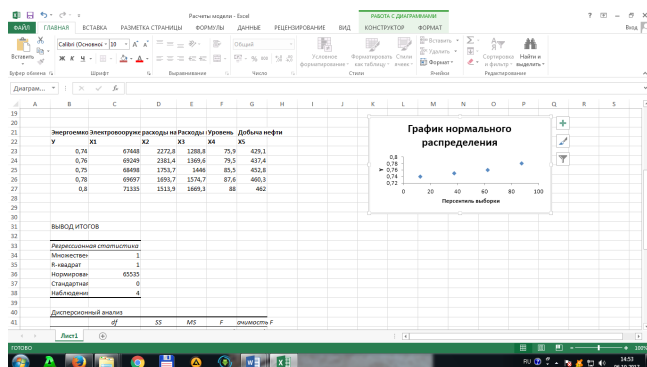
Расчеты модели - Excel

РАБОТА С ДИАГРАММАМИ

ФАЙЛ ГЛАВНАЯ ВСТАВКА РАЗМЕТКА СТРАНИЦЫ ФОРМУЛЫ ДАННЫЕ РЕЦЕНЗИРОВАНИЕ ВИД КОНСТРУКТОР ФОРМАТ

Вход

Вставить

Calibri (Основной) 10

Общий

Условное форматирование Форматировать как таблицу Стили ячеек

Вставить Удалить Формат

Сортировка и фильтр Найти и выделить

Буфер обмена Шрифт Выравнивание Число Стили Ячейки Редактирование

Диаграм...

fx

| | A | B | C | D | E | F | G | H |
|---|---|---|---|---|---|---|---|---|
| 21 | | | | | | | | |
| 22 | | Энергоемко | Электровооруже | расходы на | Расходы | Уровень | Добыча нефти | |
| 22 | | У | Х1 | Х2 | Х3 | Х4 | Х5 | |
| 23 | | 0,74 | 67448 | 2272,8 | 1288,8 | 75,9 | 429,1 | |
| 24 | | 0,76 | 69249 | 2381,4 | 1369,6 | 79,5 | 437,4 | |
| 25 | | 0,75 | 68498 | 1753,7 | 1446 | 85,5 | 452,8 | |
| 26 | | 0,78 | 69697 | 1693,7 | 1574,7 | 87,6 | 460,3 | |
| 27 | | 0,8 | 71335 | 1513,9 | 1669,3 | 88 | 462 | |

График нормального распределения

0,8
0,78
0,76
0,74
0,72

У

0 20 40 60 80 100

Персентиль выборки

31 ВЫВОД ИТОГОВ

33 Регрессионная статистика
34 Множествен 1
35 R-квадрат 1
36 Нормирован 65535
37 Стандартная 0
38 Наблюдени 4

40 Дисперсионный анализ
41 df SS MS F ачимость F

Лист1

ГОТОВО

100%

RU

14:53